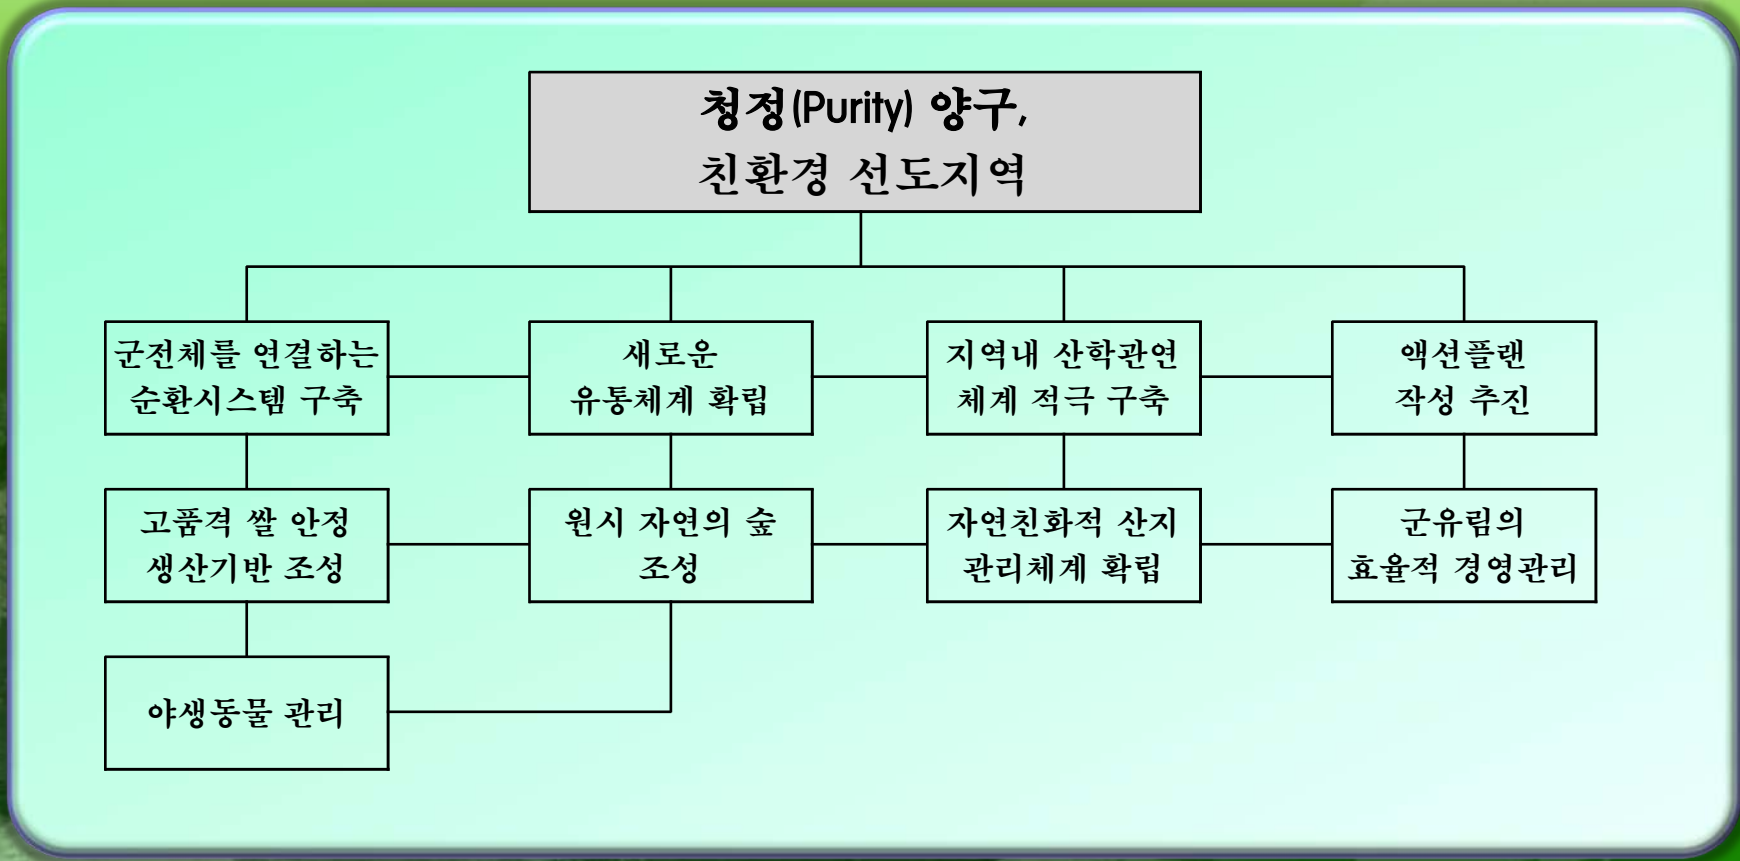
청정(Purity) 양구,
친환경 선도지역

군전체를 연결하는 순환시스템 구축

새로운 유통체계 확립

지역내 산학관연 체계 적극 구축

액션플랜 작성 추진

고품격 쌀 안정 생산기반 조성

원시 자연의 숲 조성

자연친화적 산지 관리체계 확립

군유림의 효율적 경영관리

야생동물 관리